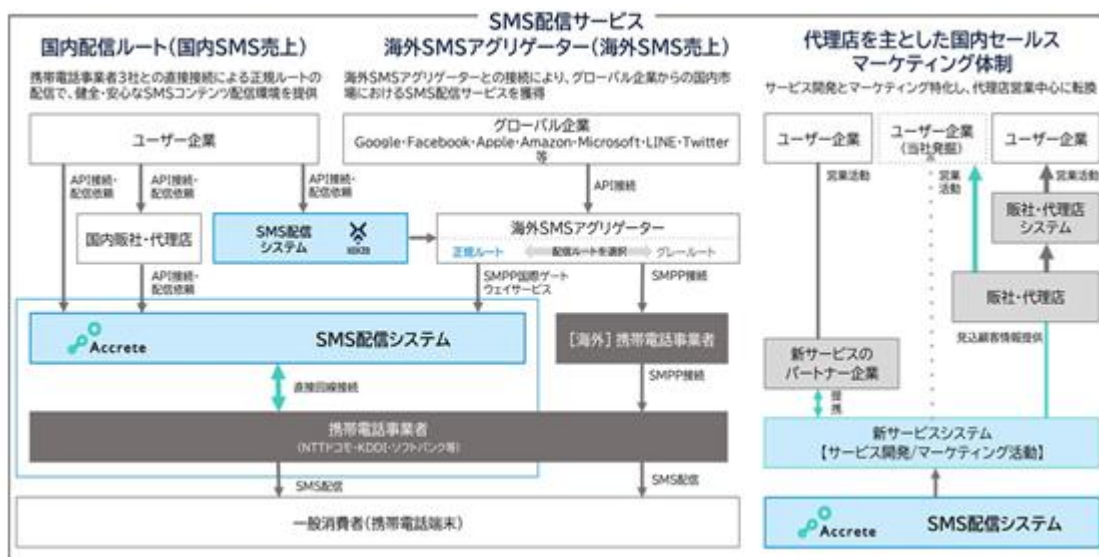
SMS配信サービス

国内配信ルート（国内SMS売上）

携帯電話事業者3社との直接接続による正規ルートの配信で、健全・安心なSMSコンテンツ配信環境を提供

海外SMSアグリゲーター（海外SMS売上）

海外SMSアグリゲーターとの接続により、グローバル企業からの国内市場におけるSMS配信サービスを獲得

代理店を主とした国内セールスマーケティング体制

サービス開発とマーケティング特化し、代理店営業中心に転換

ユーザー企業

グローバル企業
Google・Facebook・Apple・Amazon・Microsoft・LINE・Twitter等

API接続・配信依頼

API接続・配信依頼

API接続・配信依頼

API接続

国内販社・代理店

SMS配信システム

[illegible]

海外SMSアグリゲーター

正規ルート

配信ルートを選択

グレールート

API接続・配信依頼

SMPP国際ゲートウェイサービス

SMPP接続

Accrete

SMS配信システム

[海外] 携帯電話事業者

直接回線接続

SMPP接続

携帯電話事業者
(NTTドコモ・KDDI・ソフトバンク等)

SMS配信

SMS配信

一般消費者（携帯電話端末）

ユーザー企業

ユーザー企業
(当社発掘)

ユーザー企業

営業活動

営業活動

営業活動

販社・代理店システム

販社・代理店

見込顧客情報提供

新サービスのパートナー企業

提携

新サービスシステム
【サービス開発/マーケティング活動】

Accrete

SMS配信システム